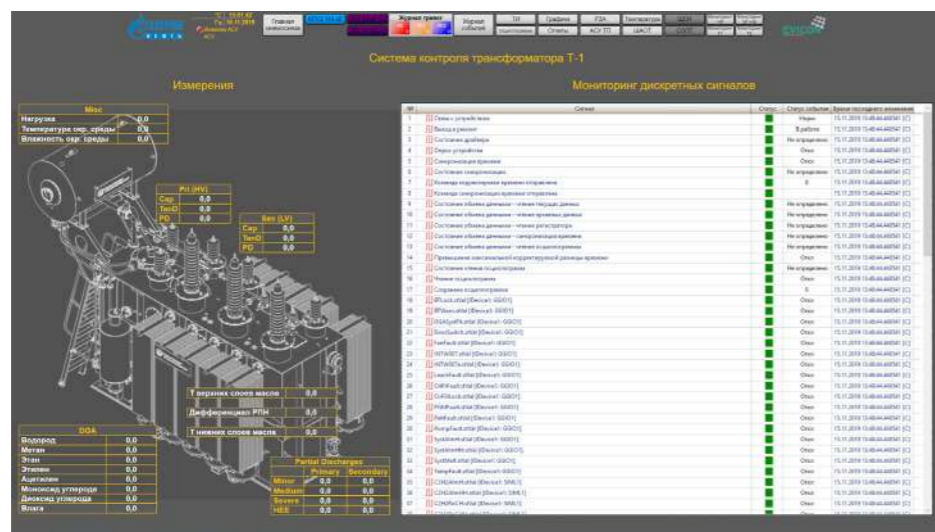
Главная мнемосхема

Журнал тревог

Журнал событий

Графики

Отчеты

Система контроля трансформатора Т-1

Измерения

Мониторинг дискретных сигналов

Misc

| Нагрузка | 0,0 |
|---|---|
| Температура окр. среды | 0,0 |
| Влажность окр. среды | 0,0 |

Pri (HV)

| Cap | 0,0 |
|---|---|
| TanD | 0,0 |
| PD | 0,0 |

Sec (LV)

| Cap | 0,0 |
|---|---|
| TanD | 0,0 |
| PD | 0,0 |

| Т верхних слоев масла | 0,0 |
|---|---|
| Дифференциал РПН | 0,0 |
| Т нижних слоев масла | 0,0 |

DGA

| Водород | 0,0 |
|---|---|
| Метан | 0,0 |
| Этан | 0,0 |
| Этилен | 0,0 |
| Ацетилен | 0,0 |
| Моноксид углерода | 0,0 |
| Диоксид углерода | 0,0 |
| Влага | 0,0 |

Partial Discharges

| | Primary | Secondary |
|---|---|---|
| Minor | 0,0 | 0,0 |
| Medium | 0,0 | 0,0 |
| Severe | 0,0 | 0,0 |
| HEE | 0,0 | 0,0 |

| № | Сигнал | Статус | Статус события | Время последнего изменения |
|---|---|---|---|---|
| 1 | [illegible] | | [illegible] | 15.11.2018 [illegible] |
| 2 | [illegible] | | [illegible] | 15.11.2018 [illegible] |
| 3 | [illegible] | | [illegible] | 15.11.2018 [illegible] |